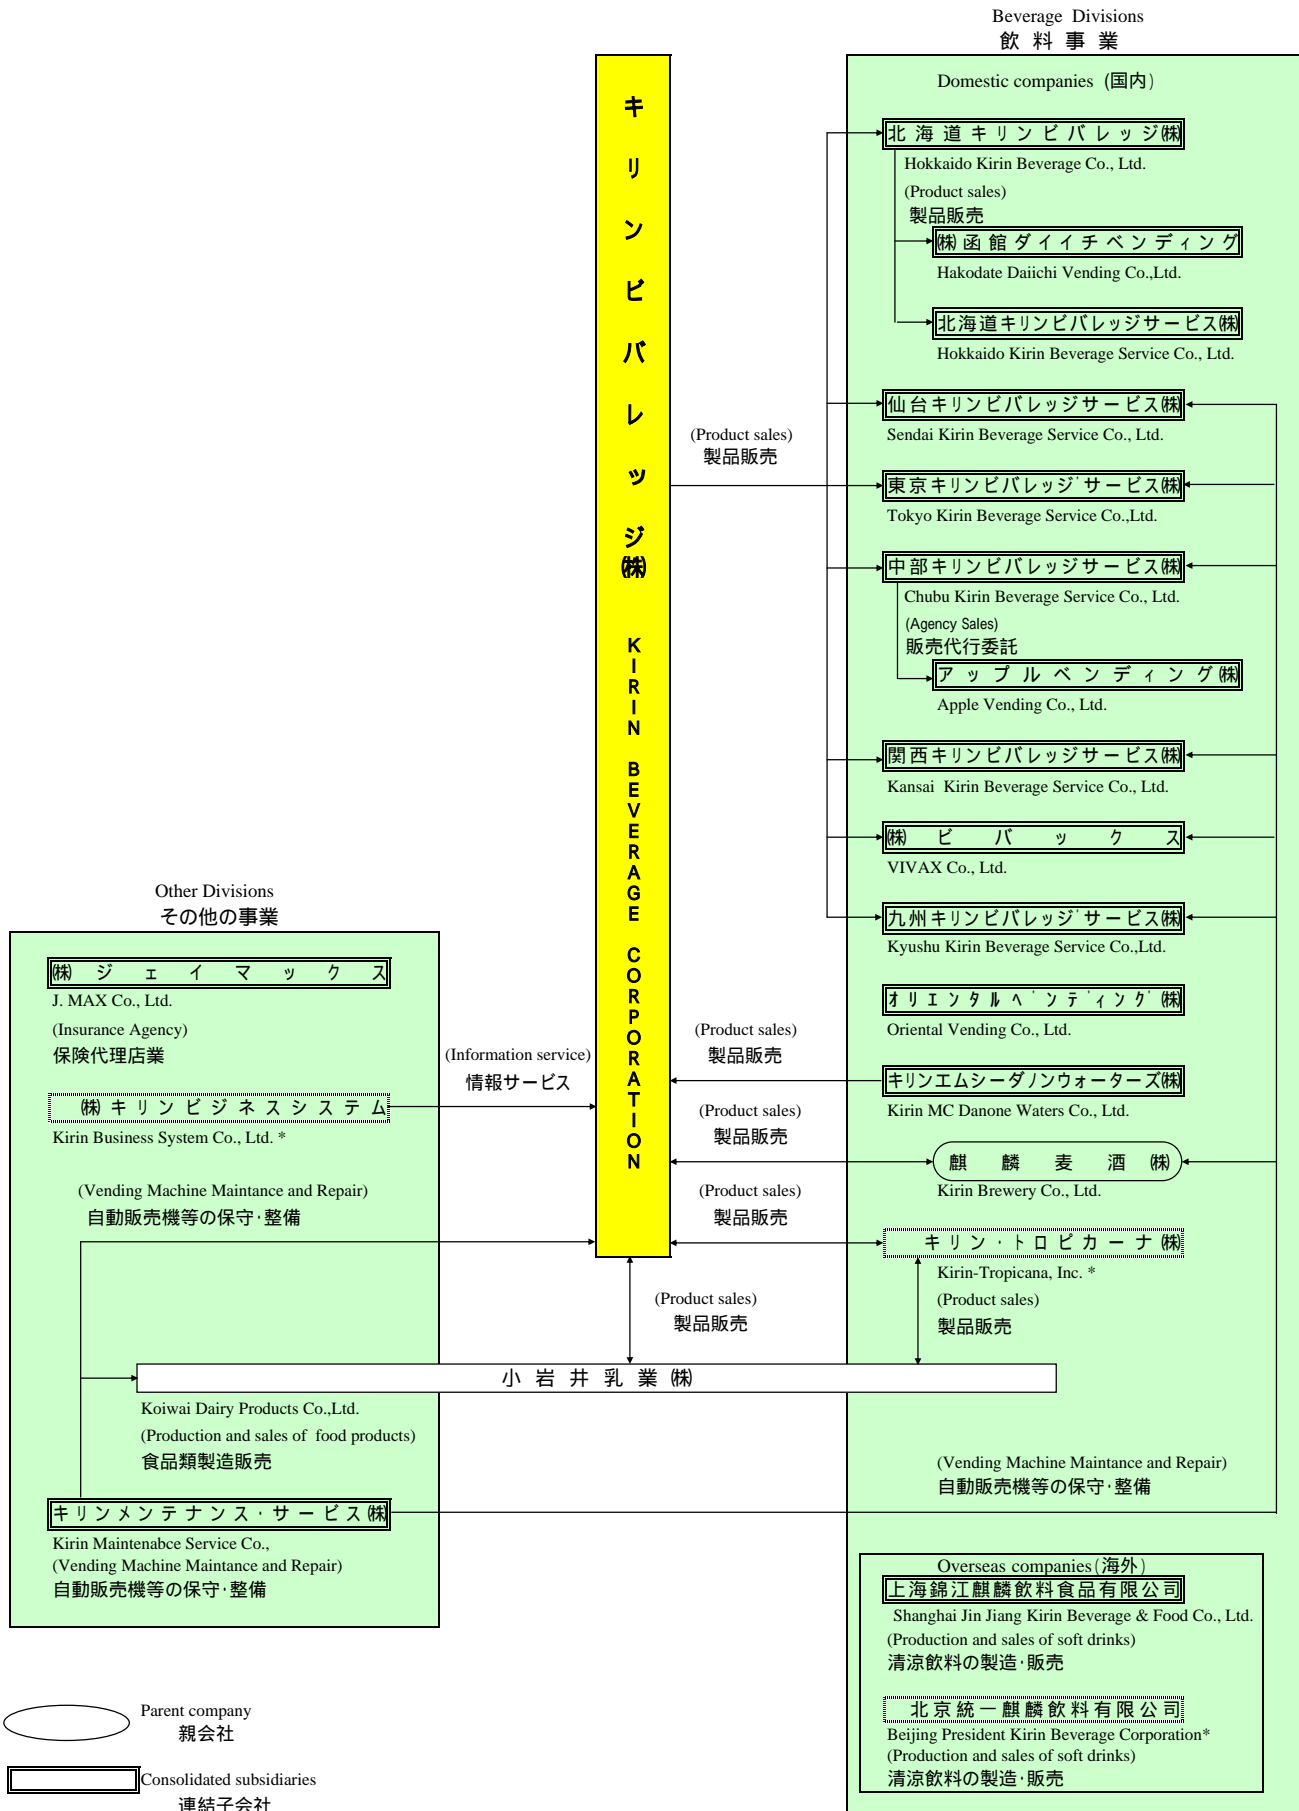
Beverage Divisions
飲 料 事 業

キリンビバレッジ㈱
KIRIN BEVERAGE CORPORATION

Domestic companies（国内）

北海道キリンビバレッジ㈱
Hokkaido Kirin Beverage Co., Ltd.
(Product sales)
製品販売

㈱函館ダイイチベンディング
Hakodate Daiichi Vending Co.,Ltd.

北海道キリンビバレッジサービス㈱
Hokkaido Kirin Beverage Service Co., Ltd.

(Product sales)
製品販売

仙台キリンビバレッジサービス㈱
Sendai Kirin Beverage Service Co., Ltd.

東京キリンビバレッジサービス㈱
Tokyo Kirin Beverage Service Co.,Ltd.

中部キリンビバレッジサービス㈱
Chubu Kirin Beverage Service Co., Ltd.
(Agency Sales)
販売代行委託

アップルベンディング㈱
Apple Vending Co., Ltd.

関西キリンビバレッジサービス㈱
Kansai Kirin Beverage Service Co., Ltd.

㈱ビバックス
VIVAX Co., Ltd.

九州キリンビバレッジサービス㈱
Kyushu Kirin Beverage Service Co.,Ltd.

オリエンタルベンディング㈱
Oriental Vending Co., Ltd.

Other Divisions
その他の事業

㈱ジェイマックス
J. MAX Co., Ltd.
(Insurance Agency)
保険代理店業

(Information service)
情報サービス

㈱キリンビジネスシステム
Kirin Business System Co., Ltd. *

(Product sales)
製品販売

キリンエムシーダノンウォーターズ㈱
Kirin MC Danone Waters Co., Ltd.

(Product sales)
製品販売

麒麟麦酒㈱
Kirin Brewery Co., Ltd.

(Vending Machine Maintenance and Repair)
自動販売機等の保守･整備

(Product sales)
製品販売

キリン・トロピカーナ㈱
Kirin-Tropicana, Inc. *
(Product sales)
製品販売

(Product sales)
製品販売

小岩井乳業㈱
Koiwai Dairy Products Co.,Ltd.
(Production and sales of food products)
食品類製造販売

(Vending Machine Maintenance and Repair)
自動販売機等の保守･整備

キリンメンテナンス・サービス㈱
Kirin Maintenabce Service Co.,
(Vending Machine Maintenance and Repair)
自動販売機等の保守･整備

Overseas companies（海外）
上海錦江麒麟飲料食品有限公司
Shanghai Jin Jiang Kirin Beverage & Food Co., Ltd.
(Production and sales of soft drinks)
清涼飲料の製造･販売

北京統一麒麟飲料有限公司
Beijing President Kirin Beverage Corporation*
(Production and sales of soft drinks)
清涼飲料の製造･販売

Parent company
親会社

Consolidated subsidiaries
連結子会社